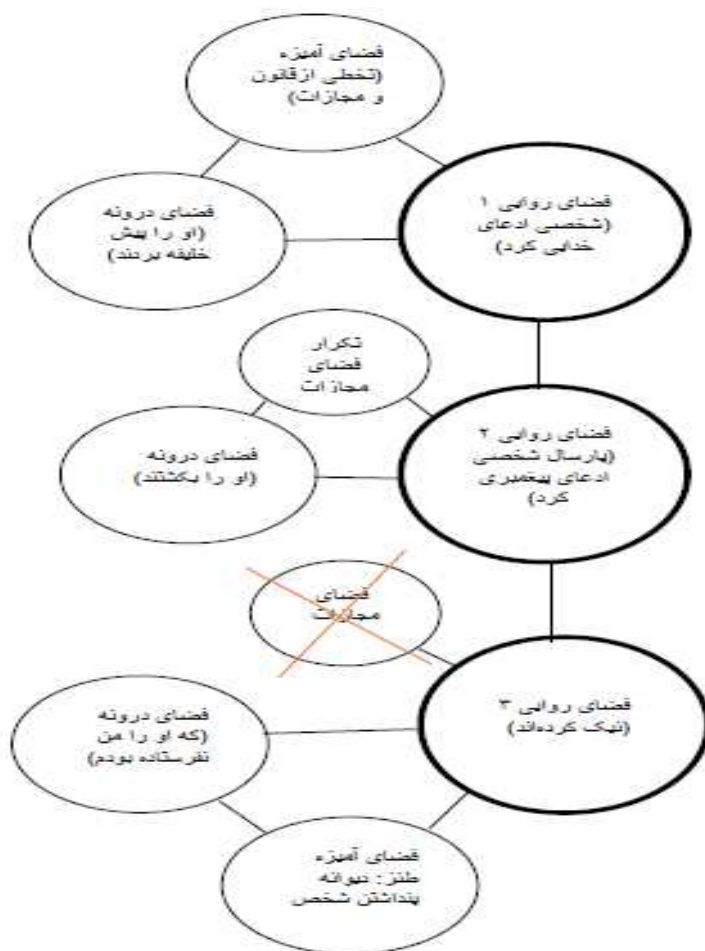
فضای آمیزه
(تخطی ازقانون
و مجازات)

فضای روایی ۱
(شخصی ادعای
خدایی کرد)

فضای درونه
(او را پیش
خلیفه بردند)

تکرار
فضای
مجازات

فضای روایی ۲
(پارسال شخصی
ادعای پیغمبری
کرد)

فضای درونه
(او را بکشتند)

فضای
مجازات

فضای روایی ۳
(نیک کرده‌اند)

فضای درونه
(که او را من
نفرستاده بودم)

فضای آمیزه
طنز: دیوانه
پنداشتن شخص